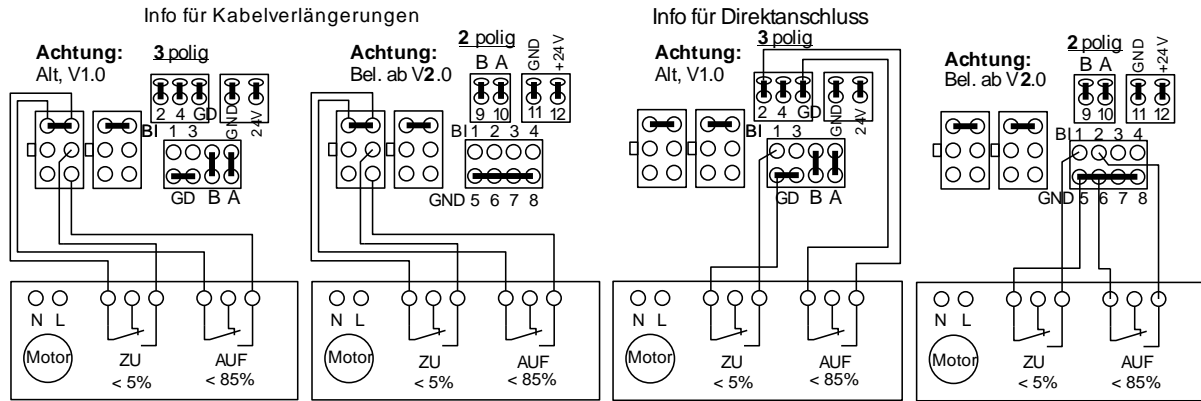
Info für Kabelverlängerungen

Achtung:
Alt, V1.0

3 polig

2 4 GD

GND 24V

Bl 1 3

GD B A

N L

Motor

ZU
< 5%

AUF
< 85%

Achtung:
Bel. ab V2.0

2 polig

B A

9 10

GND +24V

11 12

Bl 1 2 3 4

GND 5 6 7 8

N L

Motor

ZU
< 5%

AUF
< 85%

Info für Direktanschluss

Achtung:
Alt, V1.0

3 polig

2 4 GD

GND 24V

Bl 1 3

GD B A

N L

Motor

ZU
< 5%

AUF
< 85%

Achtung:
Bel. ab V2.0

2 polig

B A

9 10

GND +24V

11 12

Bl 1 2 3 4

GND 5 6 7 8

N L

Motor

ZU
< 5%

AUF
< 85%